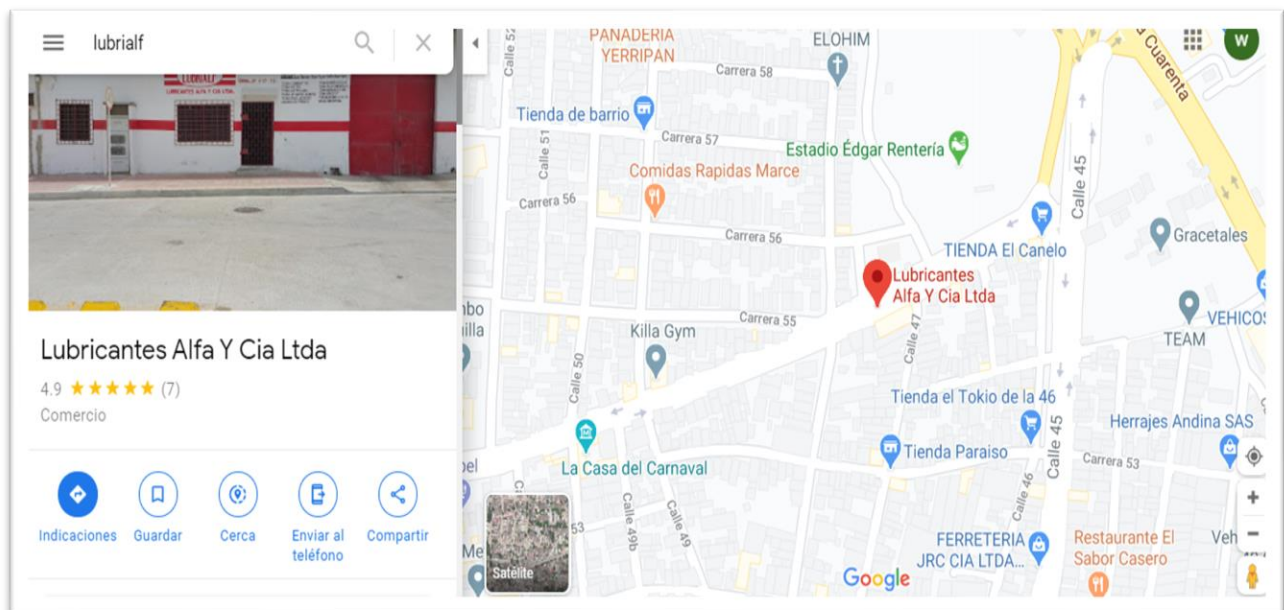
lubrialf

LUBRIALF
LUBRICANTES ALFA Y CIA LTDA.

Lubricantes Alfa Y Cia Ltda
4.9 ★★★★★ (7)
Comercio

Indicaciones
Guardar
Cerca
Enviar al teléfono
Compartir

Calle 52
PANADERIA YERRIPAN
ELOHIM
Carrera 58
Tienda de barrio
Carrera 57
Calle 51
Estadio Édgar Rentería
Comidas Rapidas Marce
Carrera 56
Carrera 56
Calle 45
TIENDA El Canelo
Gracetales
Lubricantes Alfa Y Cia Ltda
VEHICOS
TEAM
mbo
illa
Killa Gym
Carrera 55
Calle 47
Calle 50
Tienda el Tokio de la 46
Herrajes Andina SAS
La Casa del Carnaval
bel
Tienda Paraiso
Calle 45
Carrera 53
Calle 49b
Calle 49
Calle 46
53
Me
Satélite
FERRETERIA JRC CIA LTDA...
Restaurante El Sabor Casero
Veh
Google
Cuarenta
W